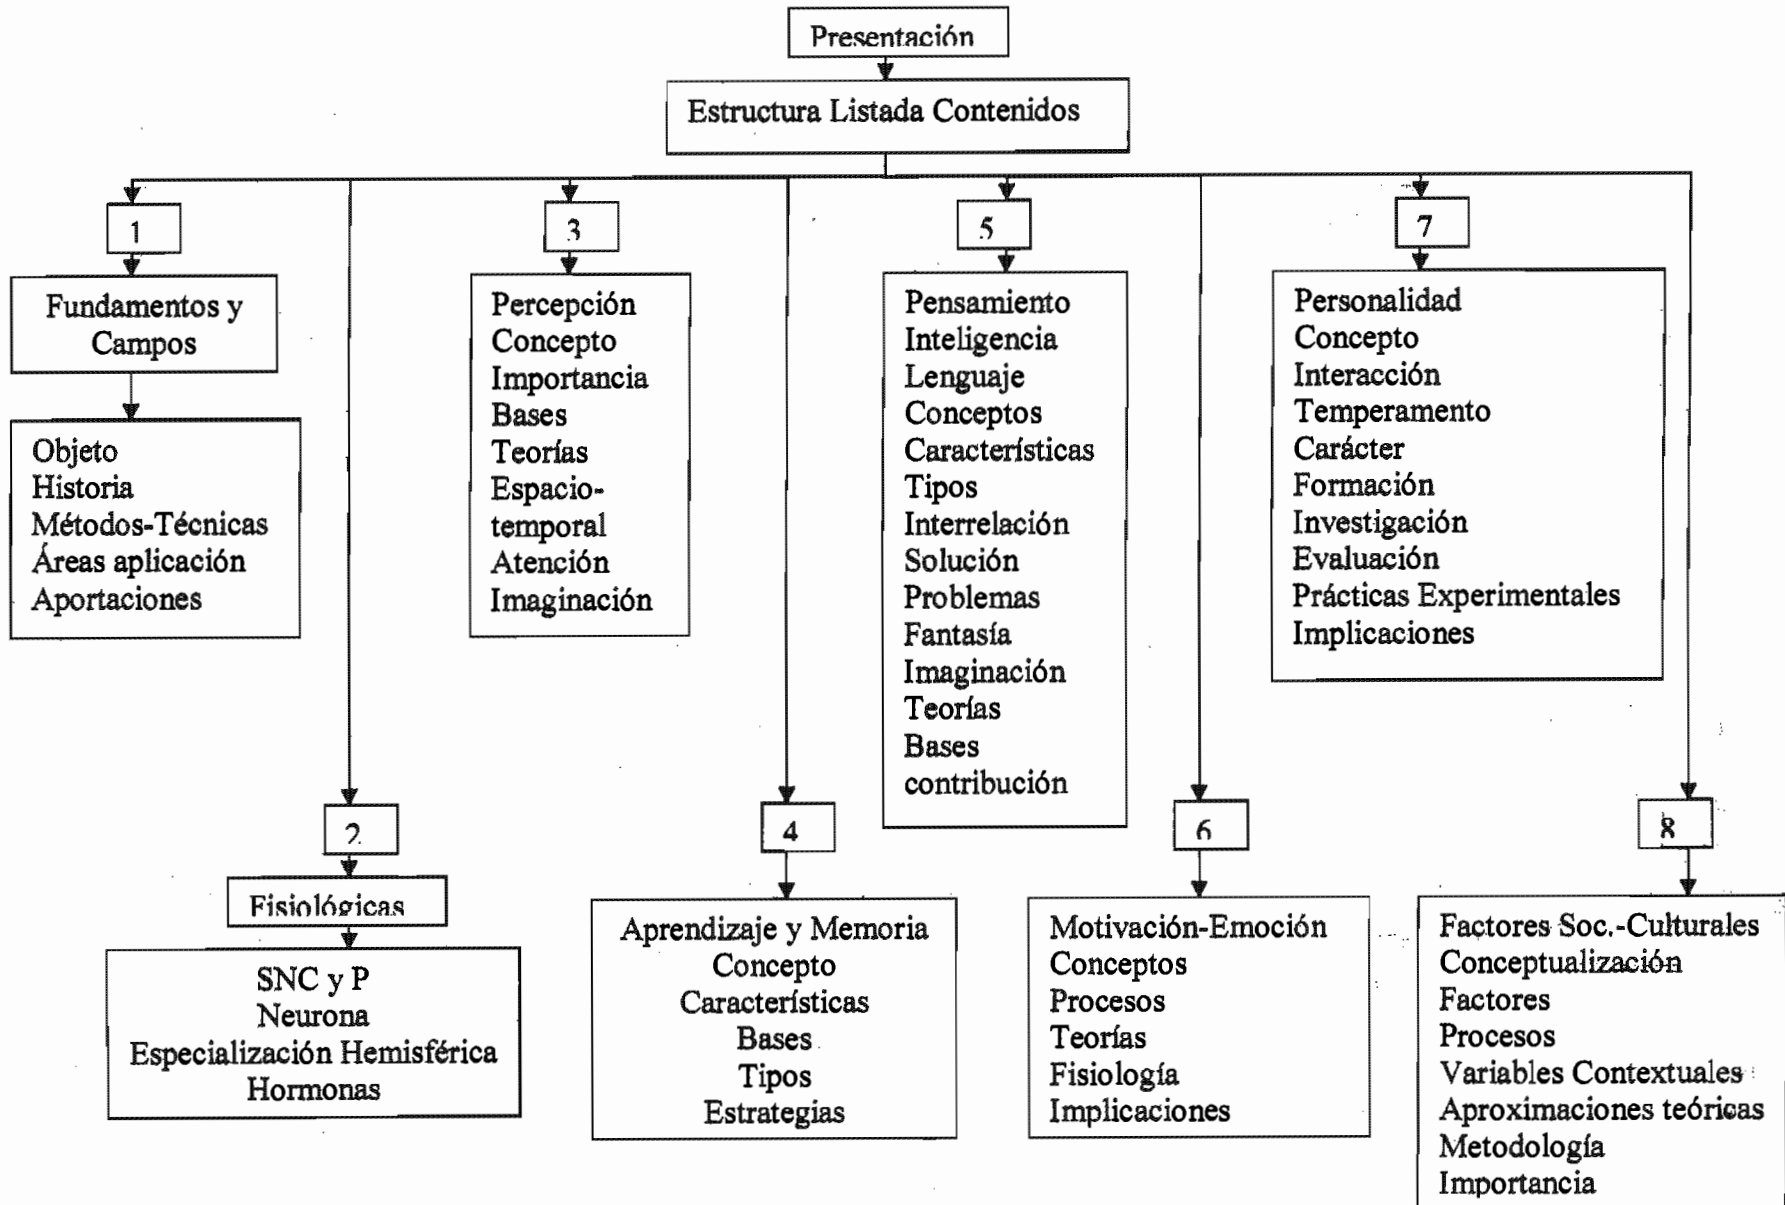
Presentación

Estructura Listada Contenidos

1

Fundamentos y Campos

Objeto
Historia
Métodos-Técnicas
Áreas aplicación
Aportaciones

2

Fisiológicas

SNC y P
Neurona
Especialización Hemisférica
Hormonas

3

Percepción
Concepto
Importancia
Bases
Teorías
Espacio-temporal
Atención
Imaginación

4

Aprendizaje y Memoria
Concepto
Características
Bases
Tipos
Estrategias

5

Pensamiento
Inteligencia
Lenguaje
Conceptos
Características
Tipos
Interrelación
Solución
Problemas
Fantasía
Imaginación
Teorías
Bases
contribución

6

Motivación-Emoción
Conceptos
Procesos
Teorías
Fisiología
Implicaciones

7

Personalidad
Concepto
Interacción
Temperamento
Carácter
Formación
Investigación
Evaluación
Prácticas Experimentales
Implicaciones

8

Factores Soc.-Culturales
Conceptualización
Factores
Procesos
Variables Contextuales
Aproximaciones teóricas
Metodología
Importancia